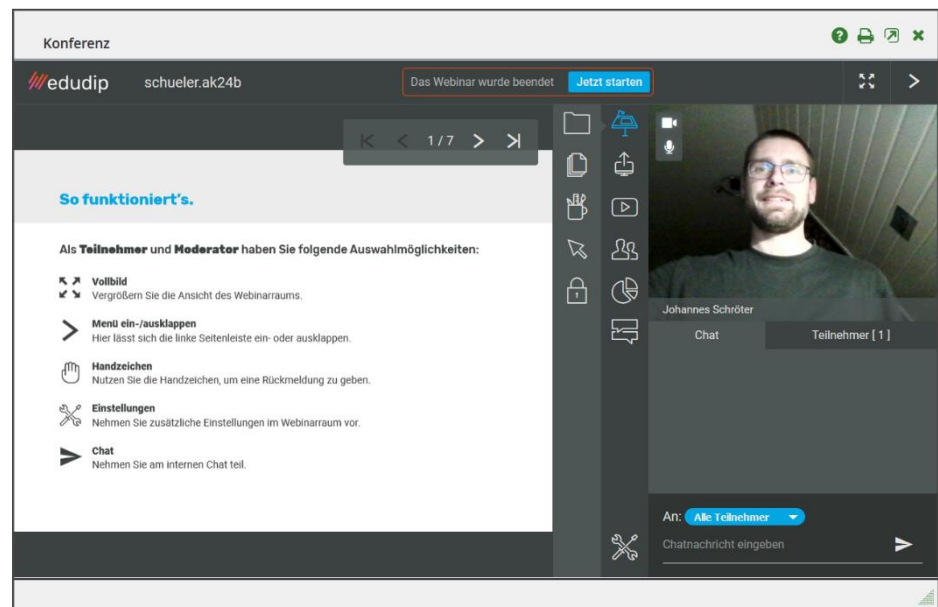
Konferenz

edudip schueler.ak24b

Das Webinar wurde beendet Jetzt starten

1/7

So funktioniert's.

Als **Teilnehmer** und **Moderator** haben Sie folgende Auswahlmöglichkeiten:

Vollbild
Vergrößern Sie die Ansicht des Webinarraums.

Menü ein-/ausklappen
Hier lässt sich die linke Seitenleiste ein- oder ausklappen.

Handzeichen
Nutzen Sie die Handzeichen, um eine Rückmeldung zu geben.

Einstellungen
Nehmen Sie zusätzliche Einstellungen im Webinarraum vor.

Chat
Nehmen Sie am internen Chat teil.

Johannes Schröter

Chat

Teilnehmer [ 1 ]

An: Alle Teilnehmer

Chatnachricht eingeben